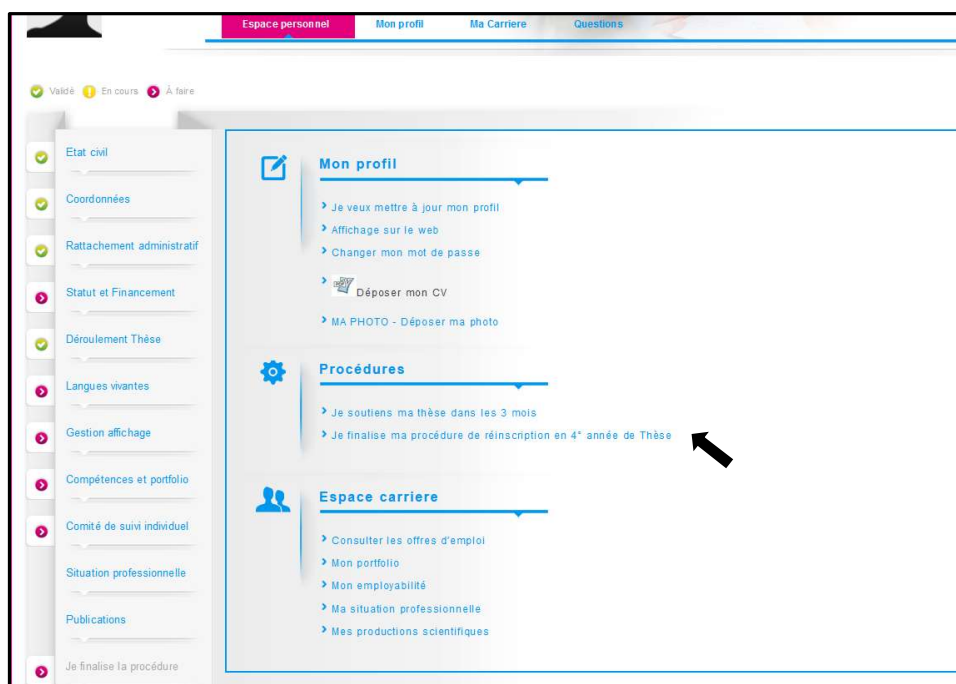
Espace personnel Mon profil Ma Carriere Questions

Validé En cours À faire

Etat civil
Coordonnées
Rattachement administratif
Statut et Financement
Déroulement Thèse
Langues vivantes
Gestion affichage
Compétences et portfolio
Comité de suivi individuel
Situation professionnelle
Publications
Je finalise la procédure

Mon profil

Je veux mettre à jour mon profil
Affichage sur le web
Changer mon mot de passe
Déposer mon CV
MA PHOTO - Déposer ma photo

Procédures

Je soutiens ma thèse dans les 3 mois
Je finalise ma procédure de réinscription en 4° année de Thèse

Espace carriere

Consulter les offres d'emploi
Mon portfolio
Mon employabilité
Ma situation professionnelle
Mes productions scientifiques